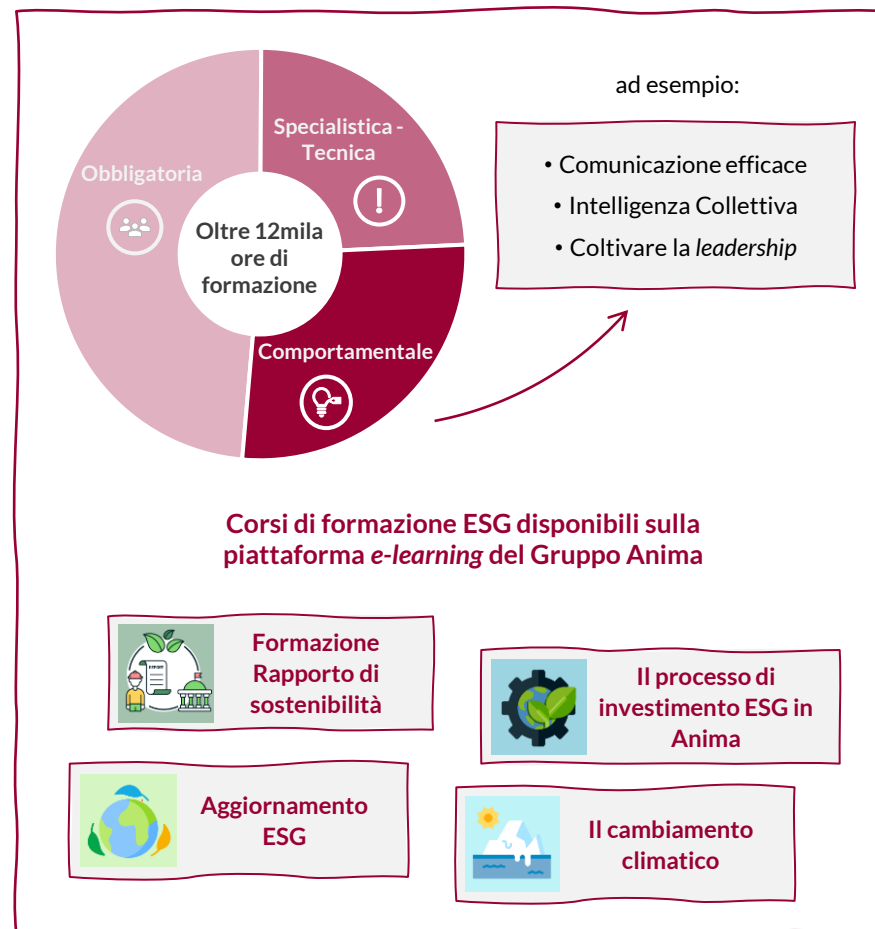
Obbligatoria

Specialistica - Tecnica

Oltre 12mila ore di formazione

Comportamentale

ad esempio:

• Comunicazione efficace
• Intelligenza Collettiva
• Coltivare la *leadership*

Corsi di formazione ESG disponibili sulla piattaforma *e-learning* del Gruppo Anima

REPORT

Formazione Rapporto di sostenibilità

Il processo di investimento ESG in Anima

Aggiornamento ESG

Il cambiamento climatico